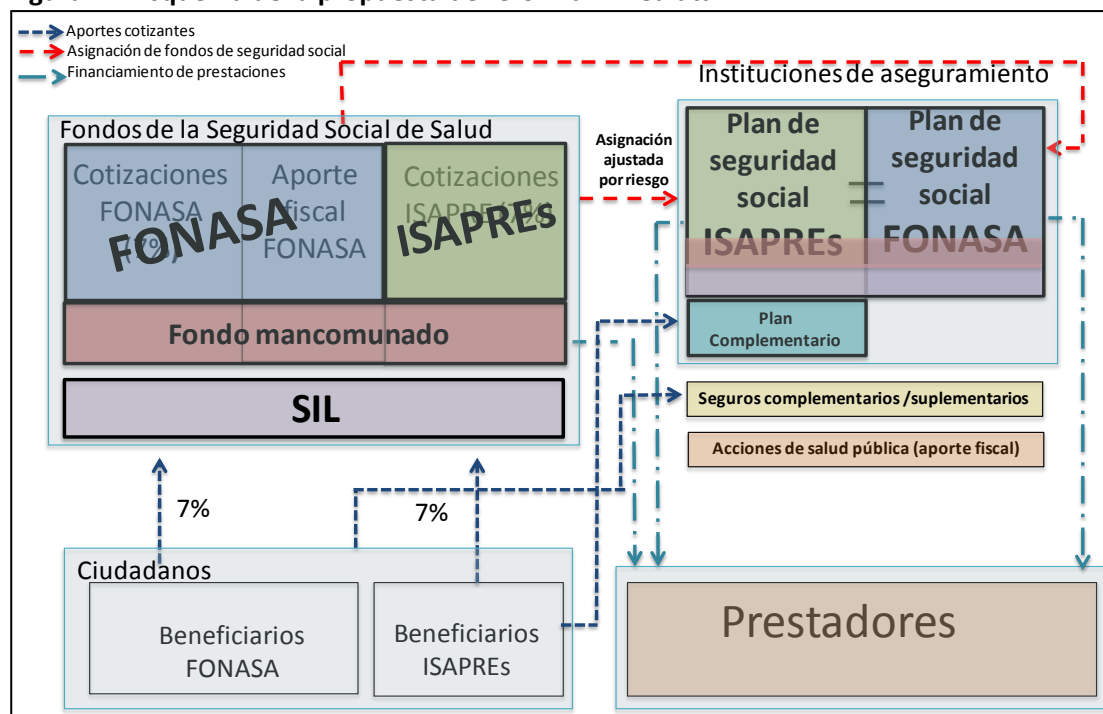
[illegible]

Aportes cotizantes
Asignación de fondos de seguridad social
Financiamiento de prestaciones

Instituciones de aseguramiento

Fondos de la Seguridad Social de Salud

Cotizaciones FONASA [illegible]

Aporte fiscal FONASA

FONASA

Cotizaciones ISAPRE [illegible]

ISAPREs

Fondo mancomunado

SIL

Asignación ajustada por riesgo

Plan de seguridad social ISAPREs

Plan de seguridad social FONASA

Plan Complementario

Seguros complementarios /suplementarios

Acciones de salud pública (aporte fiscal)

7%

7%

Ciudadanos

Beneficiarios FONASA

Beneficiarios ISAPREs

Prestadores